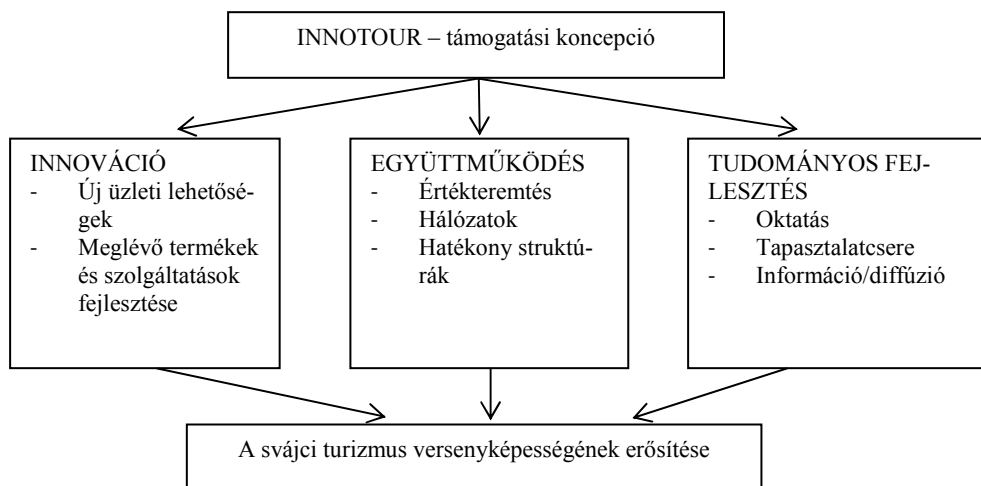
INNOTOUR – támogatási koncepció

INNOVÁCIÓ
- Új üzleti lehetőségek
- Meglévő termékek és szolgáltatások fejlesztése

EGYÜTTMŰKÖDÉS
- Értékteremtés
- Hálózatok
- Hatékony struktúrák

TUDOMÁNYOS FEJLESZTÉS
- Oktatás
- Tapasztalatcsere
- Információ/diffúzió

A svájci turizmus versenyképességének erősítése